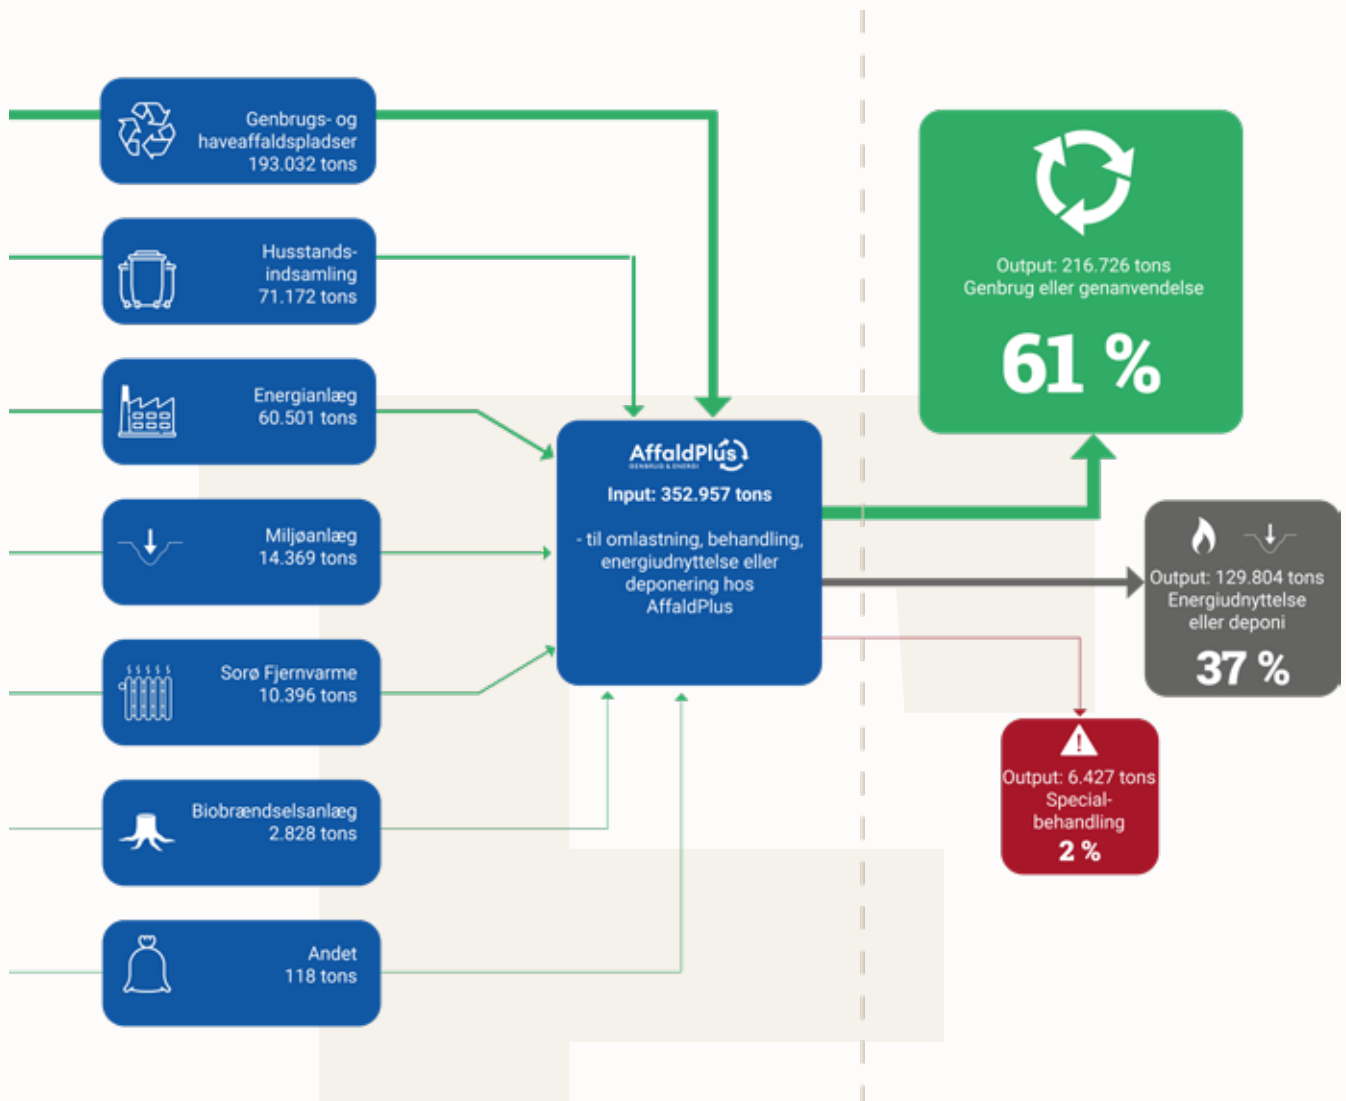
Genbrugs- og haveaffaldspladser 193.032 tons

Husstands-indsamling 71.172 tons

Energianlæg 60.501 tons

Miljøanlæg 14.369 tons

Sorø Fjernvarme 10.396 tons

Biobrændselsanlæg 2.828 tons

Andet 118 tons

AffaldPlus
GENBRUG & ENERGI

Input: 352.957 tons

- til omlastning, behandling, energiudnyttelse eller deponering hos AffaldPlus

Output: 216.726 tons
Genbrug eller genanvendelse

61 %

Output: 129.804 tons
Energiudnyttelse eller deponi

37 %

Output: 6.427 tons
Special-behandling

2 %